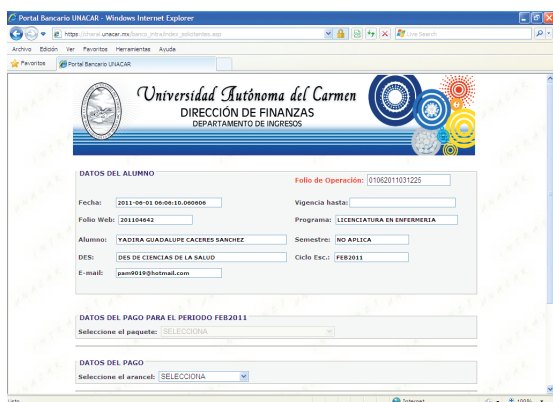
Portal Bancario UNACAR - Windows Internet Explorer

https://itzal.unacar.mx/banco_intra/index_estudiantes.asp

Live Search

Archivo Edición Ver Favoritos Herramientas Ayuda

Favoritos

Portal Bancario UNACAR

Universidad Autónoma del Carmen
DIRECCIÓN DE FINANZAS
DEPARTAMENTO DE INGRESOS

DATOS DEL ALUMNO

Folio de Operación: 01062011031225

Fecha: 2011-06-01 06:06:10.060606

Vigencia hasta:

Folio Web: 201104642

Programa: LICENCIATURA EN ENFERMERIA

Alumno: YADIRA GUADALUPE CACERES SANCHEZ

Semestre: NO APLICA

DES: DES DE CIENCIAS DE LA SALUD

Ciclo Esc.: FEB2011

E-mail: pam9010@hotmail.com

DATOS DEL PAGO PARA EL PERIODO FEB2011

Seleccione el paquete: SELECCIONA

DATOS DEL PAGO

Seleccione el arancel: SELECCIONA

Listo

Internet

100%